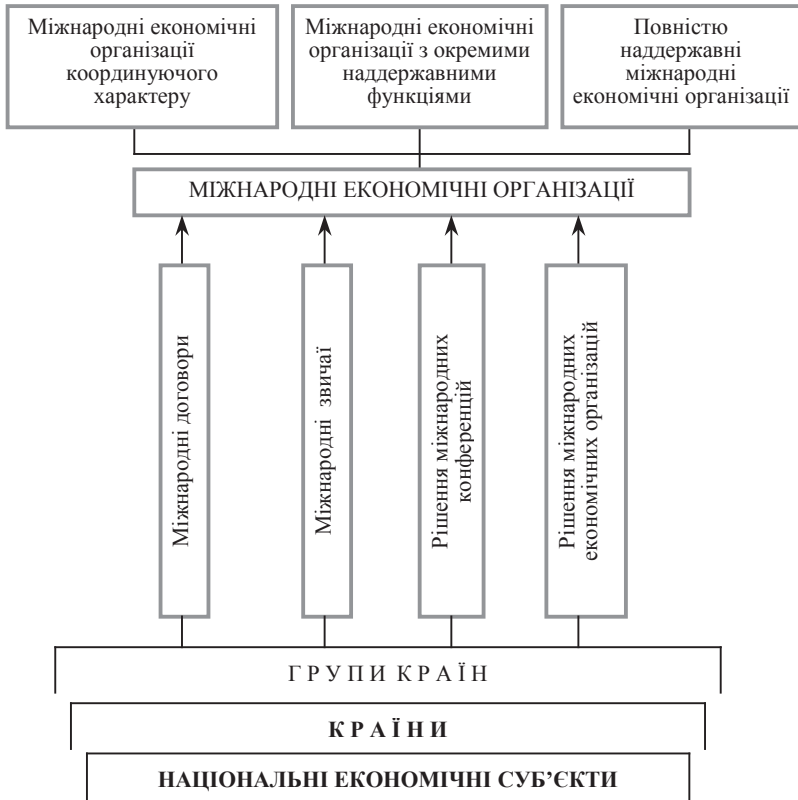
Міжнародні економічні організації координуючого характеру

Міжнародні економічні організації з окремими наддержавними функціями

Повністю наддержавні міжнародні економічні організації

МІЖНАРОДНІ ЕКОНОМІЧНІ ОРГАНІЗАЦІЇ

Міжнародні договори

Міжнародні звичаї

Рішення міжнародних конференцій

Рішення міжнародних економічних організацій

Г Р У П И К Р А Ї Н

К Р А Ї Н И

НАЦІОНАЛЬНІ ЕКОНОМІЧНІ СУБ'ЄКТИ